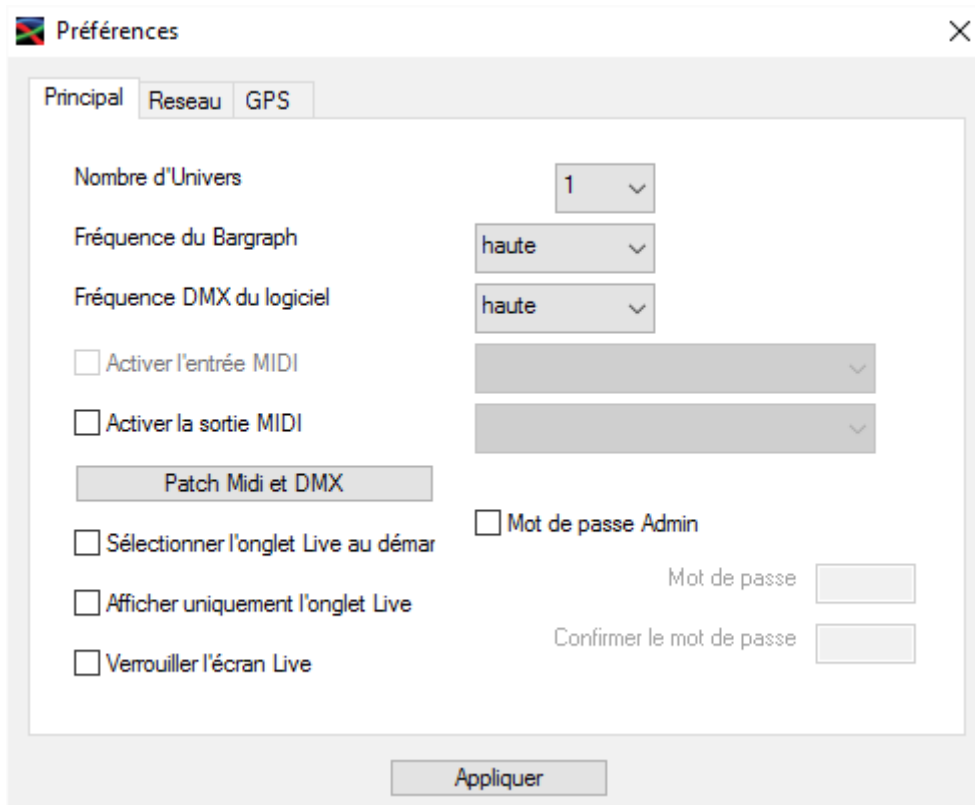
Préférences

Principal Reseau GPS

Nombre d'Univers 1

Fréquence du Bargraph haute

Fréquence DMX du logiciel haute

Activer l'entrée MIDI

Activer la sortie MIDI

Patch Midi et DMX

Sélectionner l'onglet Live au démar

Mot de passe Admin

Afficher uniquement l'onglet Live

Mot de passe

Confirmer le mot de passe

Verrouiller l'écran Live

Appliquer